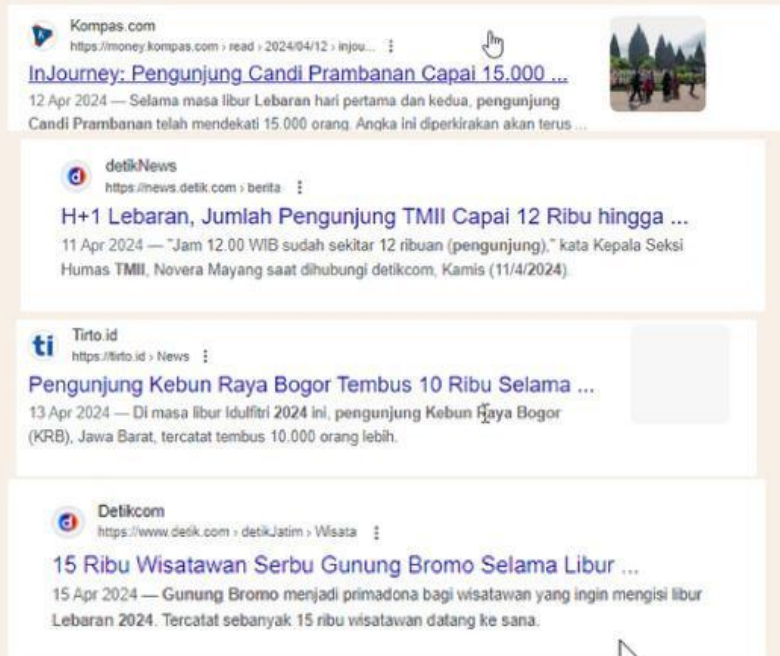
Kompas.com
https://money.kompas.com › read › 2024/04/12 › injou... ⋮

InJourney: Pengunjung Candi Prambanan Capai 15.000 ...

12 Apr 2024 — Selama masa libur Lebaran hari pertama dan kedua, pengunjung Candi Prambanan telah mendekati 15.000 orang. Angka ini diperkirakan akan terus ...

detikNews
https://news.detik.com › berita ⋮

H+1 Lebaran, Jumlah Pengunjung TMII Capai 12 Ribu hingga ...

11 Apr 2024 — "Jam 12.00 WIB sudah sekitar 12 ribuan (pengunjung)," kata Kepala Seksi Humas TMII, Novera Mayang saat dihubungi detikcom, Kamis (11/4/2024).

ti
Tirto.id
https://tirto.id › News ⋮

Pengunjung Kebun Raya Bogor Tembus 10 Ribu Selama ...

13 Apr 2024 — Di masa libur Idulfitri 2024 ini, pengunjung Kebun Raya Bogor (KRB), Jawa Barat, tercatat tembus 10.000 orang lebih.

Detikcom
https://www.detik.com › detikJatim › Wisata ⋮

15 Ribu Wisatawan Serbu Gunung Bromo Selama Libur ...

15 Apr 2024 — Gunung Bromo menjadi primadona bagi wisatawan yang ingin mengisi libur Lebaran 2024. Tercatat sebanyak 15 ribu wisatawan datang ke sana.